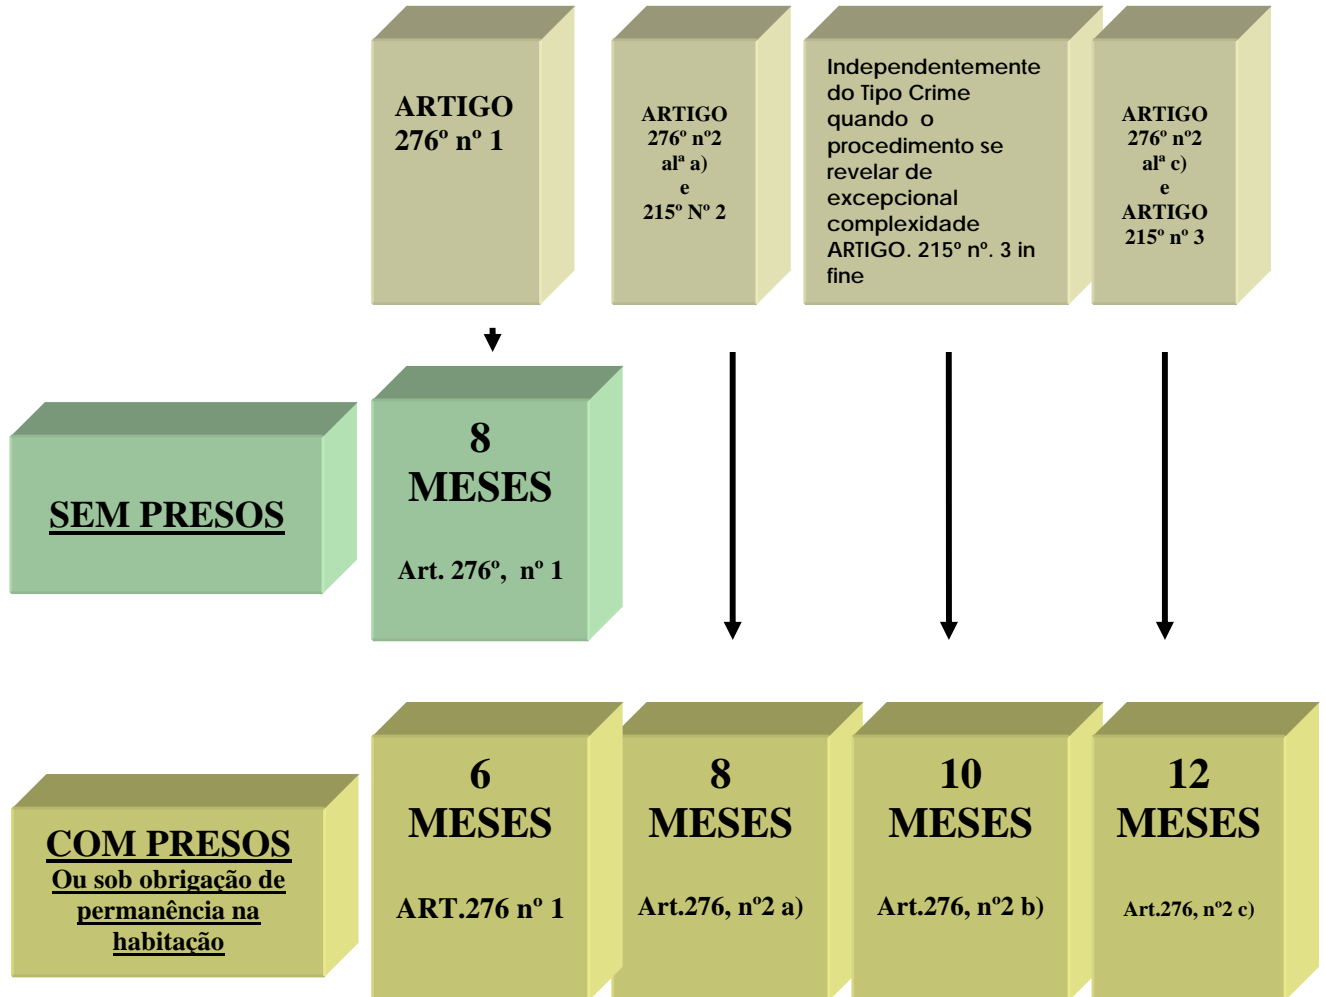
ARTIGO 276º nº 1

ARTIGO 276º nº2 alª a) e 215º Nº 2

Independentemente do Tipo Crime quando o procedimento se revelar de excepcional complexidade ARTIGO. 215º nº. 3 in fine

ARTIGO 276º nº2 alª c) e ARTIGO 215º nº 3

SEM PRESOS

8 MESES

Art. 276º, nº 1

COM PRESOS
Ou sob obrigação de permanência na habitação

6 MESES

ART.276 nº 1

8 MESES

Art.276, nº2 a)

10 MESES

Art.276, nº2 b)

12 MESES

Art.276, nº2 c)